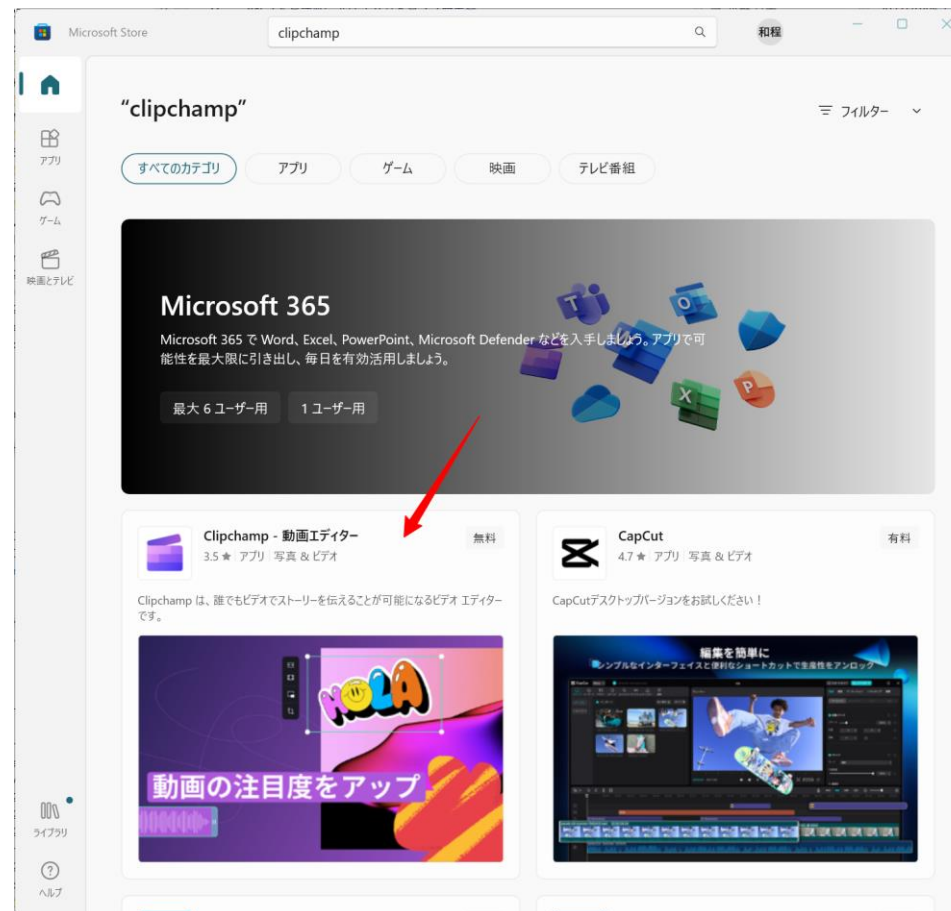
Microsoft Store

clipchamp

和程

アプリ

ゲーム

映画とテレビ

"clipchamp"

フィルター

すべてのカテゴリ
アプリ
ゲーム
映画
テレビ番組

Microsoft 365

Microsoft 365 で Word、Excel、PowerPoint、Microsoft Defender などを入手しましょう。アプリで可能性を最大限に引き出し、毎日を有効活用しましょう。

最大 6 ユーザー用
1 ユーザー用

Clipchamp - 動画エディター
3.5 ★ アプリ | 写真 & ビデオ
無料

Clipchamp は、誰でもビデオでストーリーを伝えることが可能になるビデオ エディターです。

HOLA

動画の注目度をアップ

CapCut
4.7 ★ アプリ | 写真 & ビデオ
有料

CapCutデスクトップバージョンをお試しください！

編集を簡単に
シンプルなインターフェイスと便利なショートカットで生産性をアンロック

ライブラリ

ヘルプ